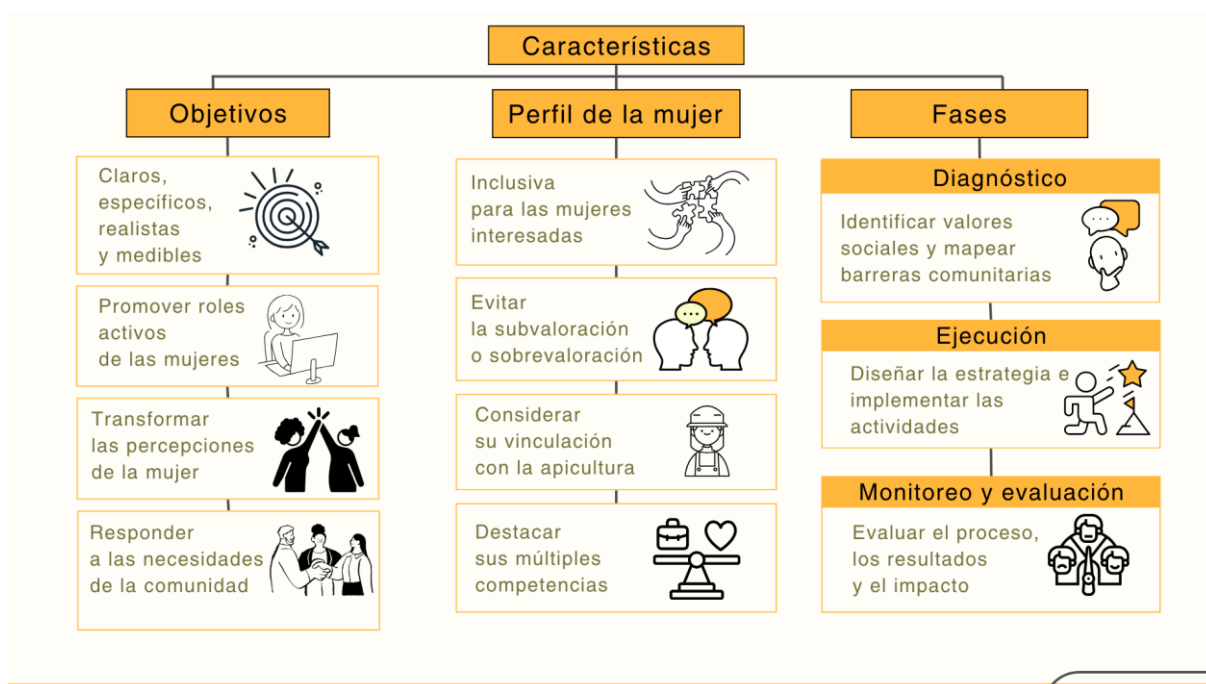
Características

Objetivos

Claros, específicos, realistas y medibles

Promover roles activos de las mujeres

Transformar las percepciones de la mujer

Responder a las necesidades de la comunidad

Perfil de la mujer

Inclusiva para las mujeres interesadas

Evitar la subvaloración o sobrevaloración

Considerar su vinculación con la apicultura

Destacar sus múltiples competencias

Fases

Diagnóstico

Identificar valores sociales y mapear barreras comunitarias

Ejecución

Diseñar la estrategia e implementar las actividades

Monitoreo y evaluación

Evaluar el proceso, los resultados y el impacto